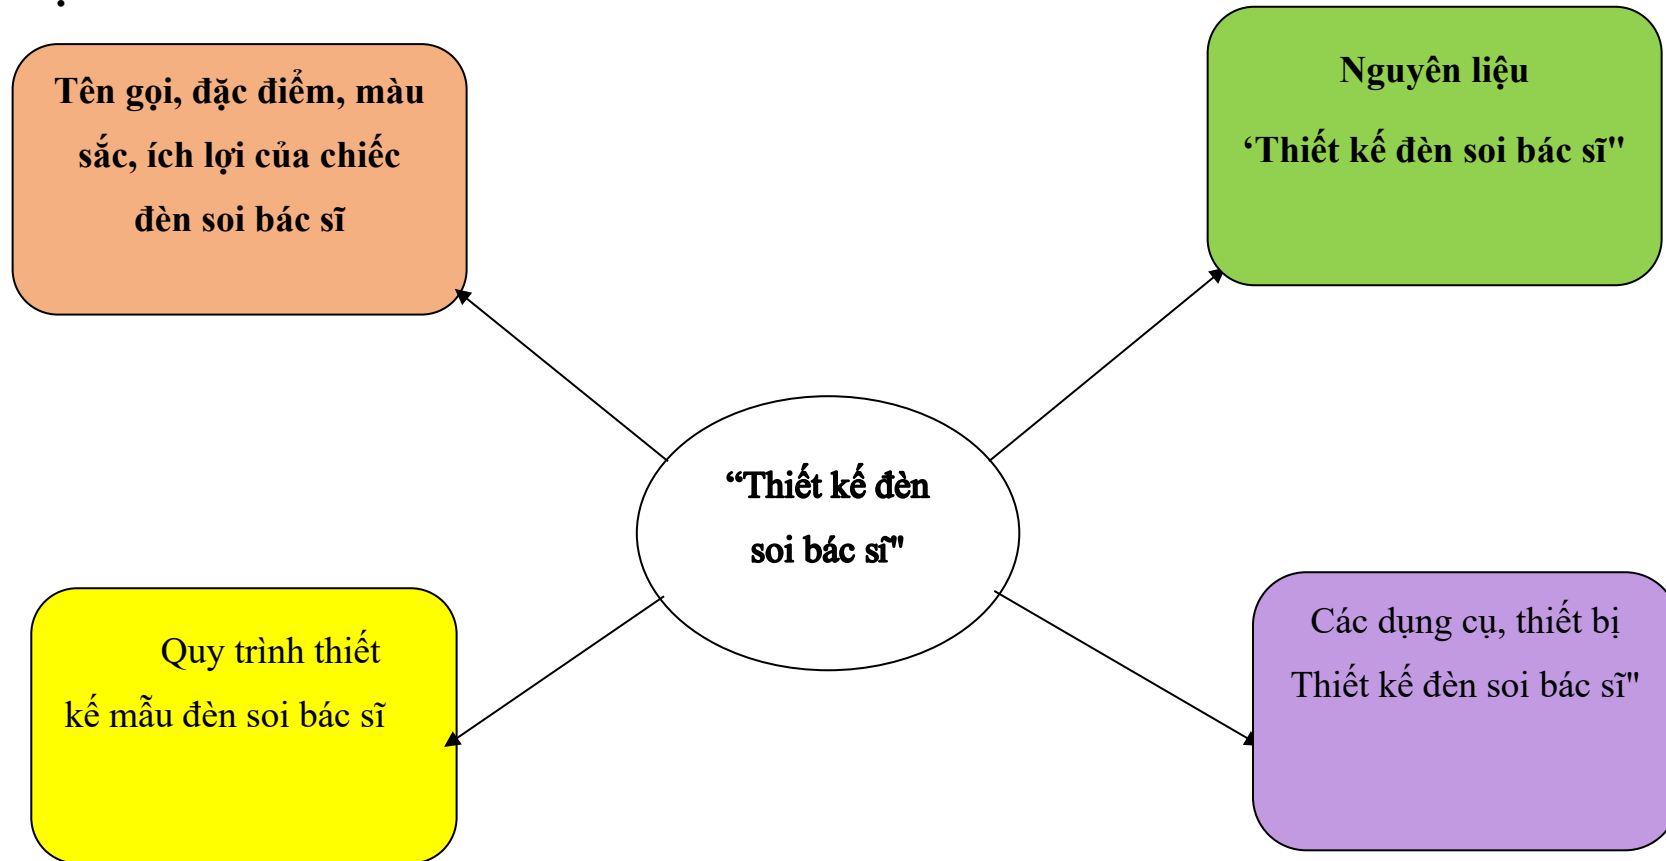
Tên gọi, đặc điểm, màu sắc, ích lợi của chiếc đèn soi bác sĩ

Nguyên liệu

‘Thiết kế đèn soi bác sĩ"

“Thiết kế đèn soi bác sĩ"

Quy trình thiết kế mẫu đèn soi bác sĩ

Các dụng cụ, thiết bị Thiết kế đèn soi bác sĩ"